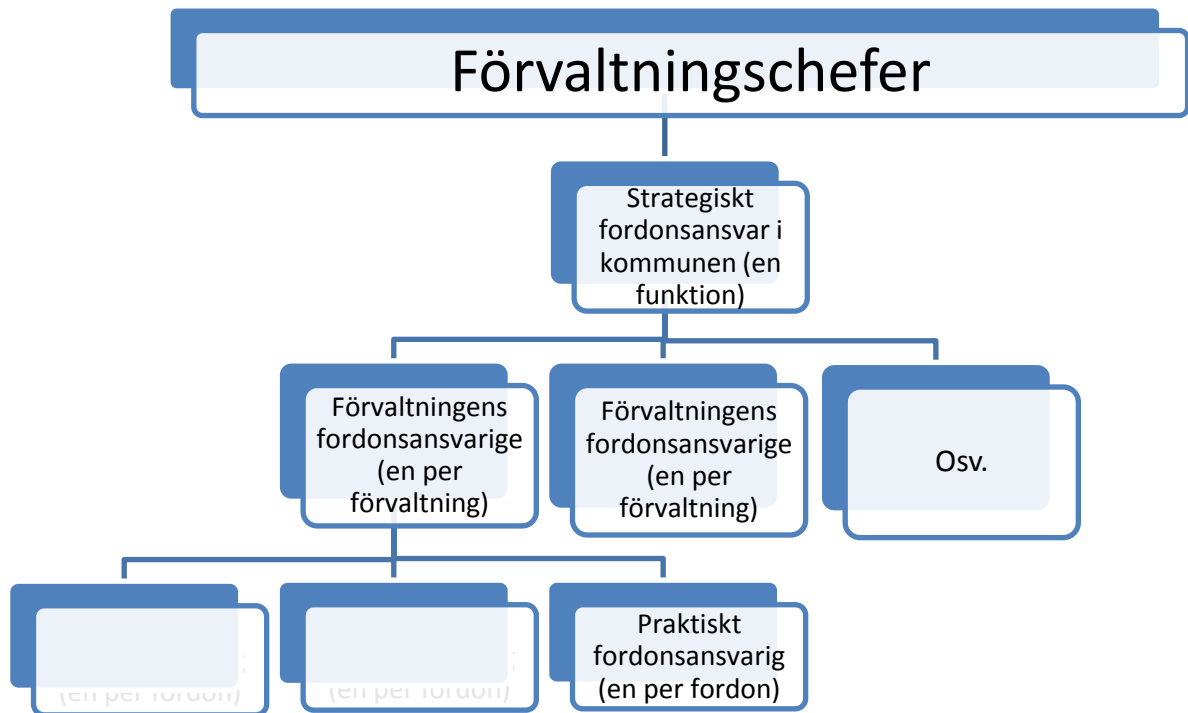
Förvaltningschefer

Strategiskt fordonsansvar i kommunen (en funktion)

Förvaltningens fordonsansvarige (en per förvaltning)

Förvaltningens fordonsansvarige (en per förvaltning)

Osv.

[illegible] (en per fordon)

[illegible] (en per fordon)

Praktiskt fordonsansvarig (en per fordon)